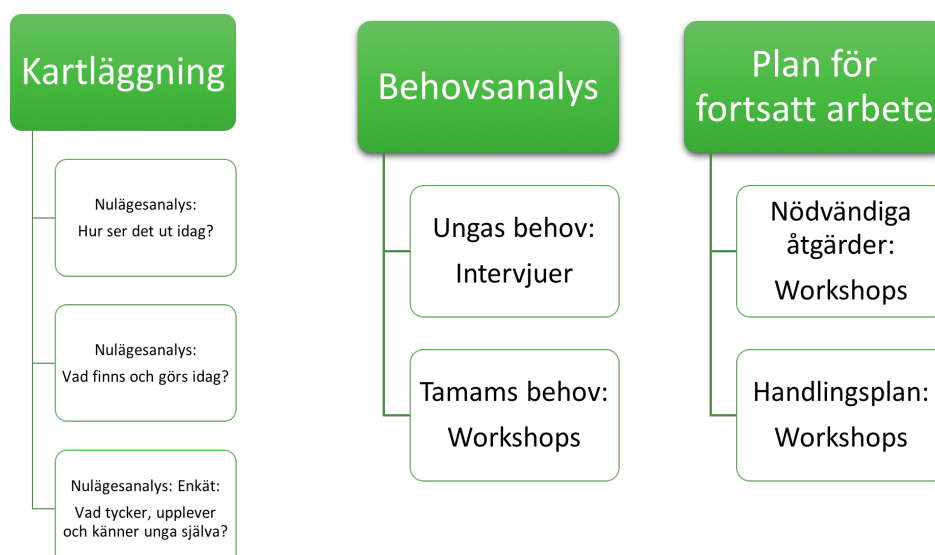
Kartläggning

Nulägesanalys:
Hur ser det ut idag?

Nulägesanalys:
Vad finns och görs idag?

Nulägesanalys: Enkät:
Vad tycker, upplever och känner unga själva?

Behovsanalys

Ungas behov:
Intervjuer

Tamams behov:
Workshops

Plan för fortsatt arbete

Nödvändiga åtgärder:
Workshops

Handlingsplan:
Workshops